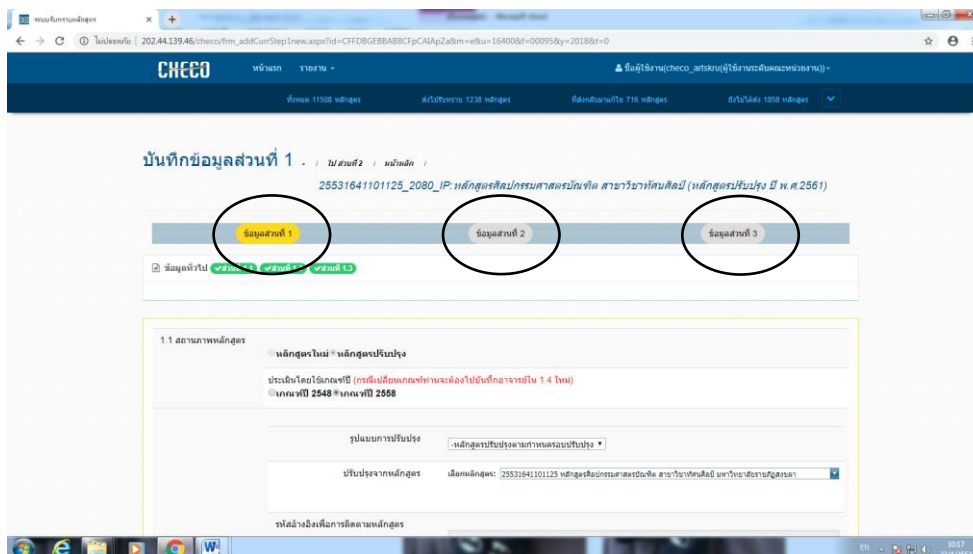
ระบบรับทราบหลักสูตร

ไม่ปลอดภัย | 202.44.139.46/checo/frm_addCurrStep1new.aspx?id=CFFDBGEBBABBCFpCAIApZa&m=e&u=16400&f=00095&y=2018&t=0

CHECO หน้าแรก รายงาน

ชื่อผู้ใช้งาน(checo_artskru(ผู้ใช้งานระดับคณะ/หน่วยงาน))

ทั้งหมด 11508 หลักสูตร ส่งไปรับทราบ 1238 หลักสูตร ที่ส่งกลับมาแก้ไข 716 หลักสูตร ยังไม่ได้ส่ง 1858 หลักสูตร

บันทึกข้อมูลส่วนที่ 1 . / ไปส่วนที่ 2 / หน้าหลัก /

25531641101125_2080_IP:หลักสูตรศิลปกรรมศาสตรบัณฑิต สาขาวิชาทัศนศิลป์ (หลักสูตรปรับปรุง ปี พ.ศ.2561)

ข้อมูลส่วนที่ 1 ข้อมูลส่วนที่ 2 ข้อมูลส่วนที่ 3

ข้อมูลทั่วไป ส่วนที่ 1.1 ส่วนที่ 1.2 ส่วนที่ 1.3

1.1 สถานภาพหลักสูตร

หลักสูตรใหม่ หลักสูตรปรับปรุง

ประเมินโดยใช้เกณฑ์ปี (กรณีเปลี่ยนเกณฑ์ท่านจะต้องไปบันทึกอาจารย์ใน 1.4 ใหม่)

เกณฑ์ปี 2548 เกณฑ์ปี 2558

รูปแบบการปรับปรุง -หลักสูตรปรับปรุงตามกำหนดรอบปรับปรุง

ปรับปรุงจากหลักสูตร เลือกหลักสูตร: 25531641101125 หลักสูตรศิลปกรรมศาสตรบัณฑิต สาขาวิชาทัศนศิลป์ มหาวิทยาลัยราชภัฏสงขลา

รหัสอ้างอิงเพื่อการติดตามหลักสูตร